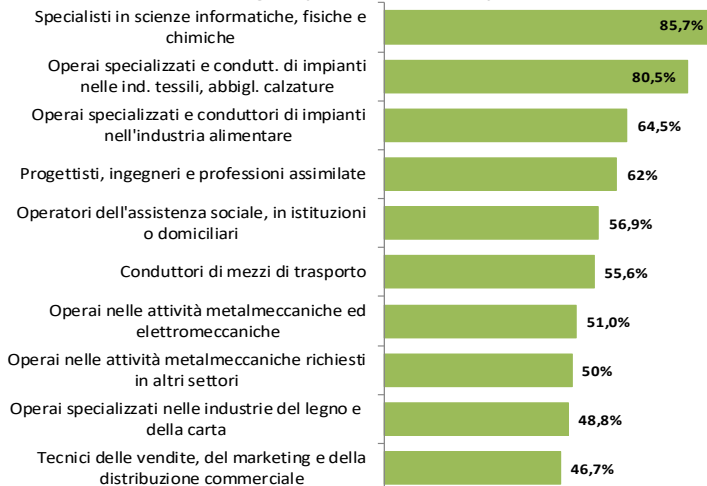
Specialisti in scienze informatiche, fisiche e chimiche
85,7%
Operai specializzati e condutt. di impianti nelle ind. tessili, abbigl. calzature
80,5%
Operai specializzati e conduttori di impianti nell'industria alimentare
64,5%
Progettisti, ingegneri e professioni assimilate
62%
Operatori dell'assistenza sociale, in istituzioni o domiciliari
56,9%
Conduttori di mezzi di trasporto
55,6%
Operai nelle attività metalmeccaniche ed elettromeccaniche
51,0%
Operai nelle attività metalmeccaniche richiesti in altri settori
50%
Operai specializzati nelle industrie del legno e della carta
48,8%
Tecnici delle vendite, del marketing e della distribuzione commerciale
46,7%